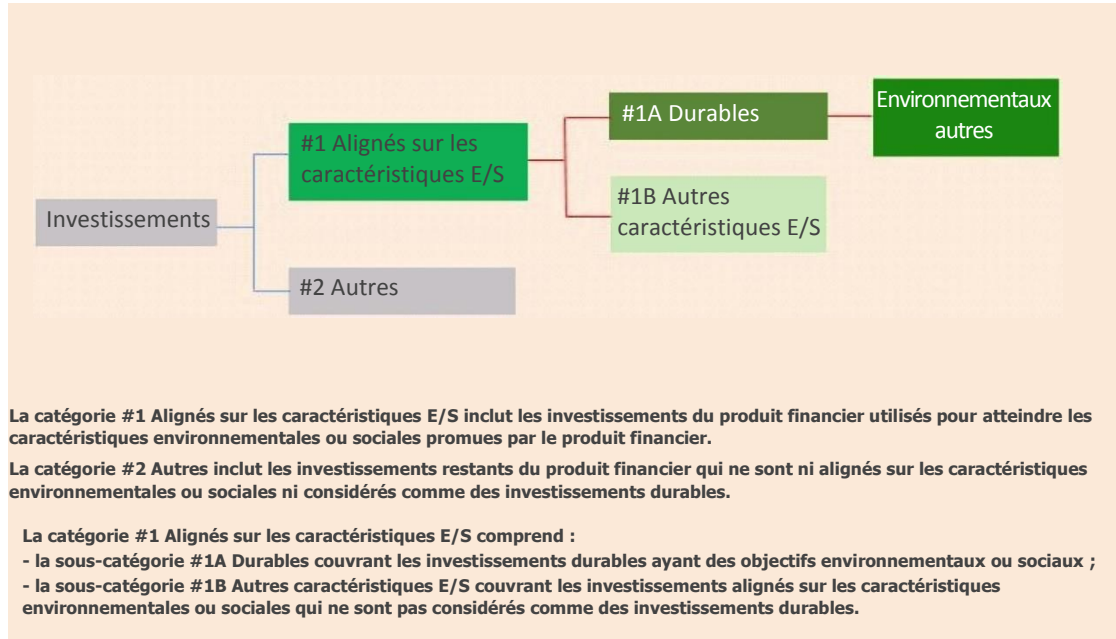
Investissements

#1 Alignés sur les caractéristiques E/S

#1A Durables

Environnementaux autres

#1B Autres caractéristiques E/S

#2 Autres

La catégorie #1 Alignés sur les caractéristiques E/S inclut les investissements du produit financier utilisés pour atteindre les caractéristiques environnementales ou sociales promues par le produit financier.

La catégorie #2 Autres inclut les investissements restants du produit financier qui ne sont ni alignés sur les caractéristiques environnementales ou sociales ni considérés comme des investissements durables.

La catégorie #1 Alignés sur les caractéristiques E/S comprend :
- la sous-catégorie #1A Durables couvrant les investissements durables ayant des objectifs environnementaux ou sociaux ;
- la sous-catégorie #1B Autres caractéristiques E/S couvrant les investissements alignés sur les caractéristiques environnementales ou sociales qui ne sont pas considérés comme des investissements durables.